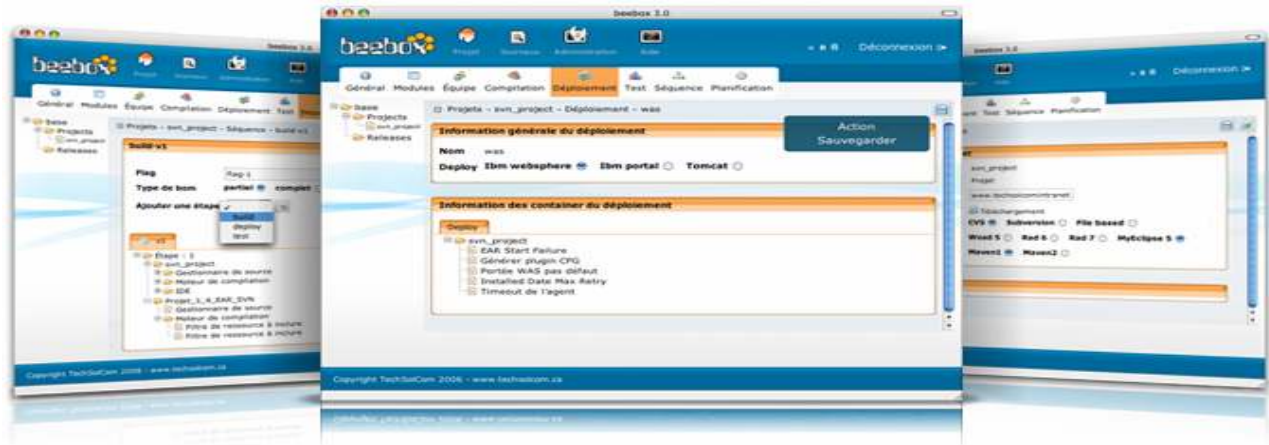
beebox 3.0

beebox Projet Tournesol Administration Aide

Déconnexion

Général Modules Équipe Compilation Déploiement Test Séquence Planification

base
Projects
svn_project
Releases

Projets - svn_project - Séquence - build v1

build-v1

Flag
Type de bom partiel complet
Ajouter une étape
build
deploy
test

Étape : 1
svn_project
Gestionnaire de source
Moteur de compilation
IDE
Projet_1_4_EAR_SVN
Gestionnaire de source
Moteur de compilation
Filtre de ressource à inclure
Filtre de ressource à inclure

Copyright TechSolCom 2006 - www.techsolcom.ca

Projets - svn_project - Déploiement - was

Information générale du déploiement

Action
Sauvegarder

Nom was
Deploy Ibm websphere Ibm portal Tomcat

Information des container du déploiement

Deploy

svn_project
EAR Start Failure
Générer plugin CFG
Portée WAS par défaut
Installed Date Max Retry
Timeout de l'agent

Copyright TechSolCom 2006 - www.techsolcom.ca

beebox 3.0

Déconnexion

Test Séquence Planification

svn_project
Projet
www.techsolcom/intranet
Téléchargement
CVS Subversion File based
Wsad 5 Rad 6 Rad 7 MyEclipse 5
Maven1 Maven2